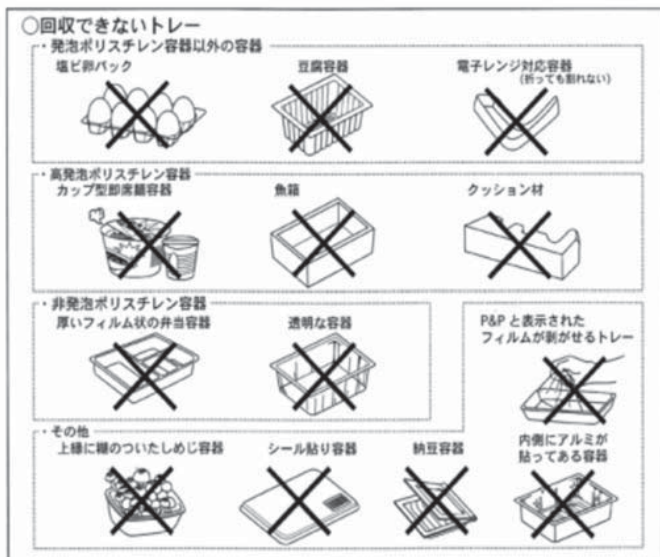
○回収できないトレー

・発泡ポリスチレン容器以外の容器

塩ビ卵パック

豆腐容器

電子レンジ対応容器
(折っても割れない)

・高発泡ポリスチレン容器

カップ型即席麺容器

魚箱

クッション材

・非発泡ポリスチレン容器

厚いフィルム状の弁当容器

透明な容器

P&P と表示された
フィルムが剥がせるトレー

・その他

上縁に縁のついたしめじ容器

シール貼り容器

納豆容器

内側にアルミが
貼ってある容器